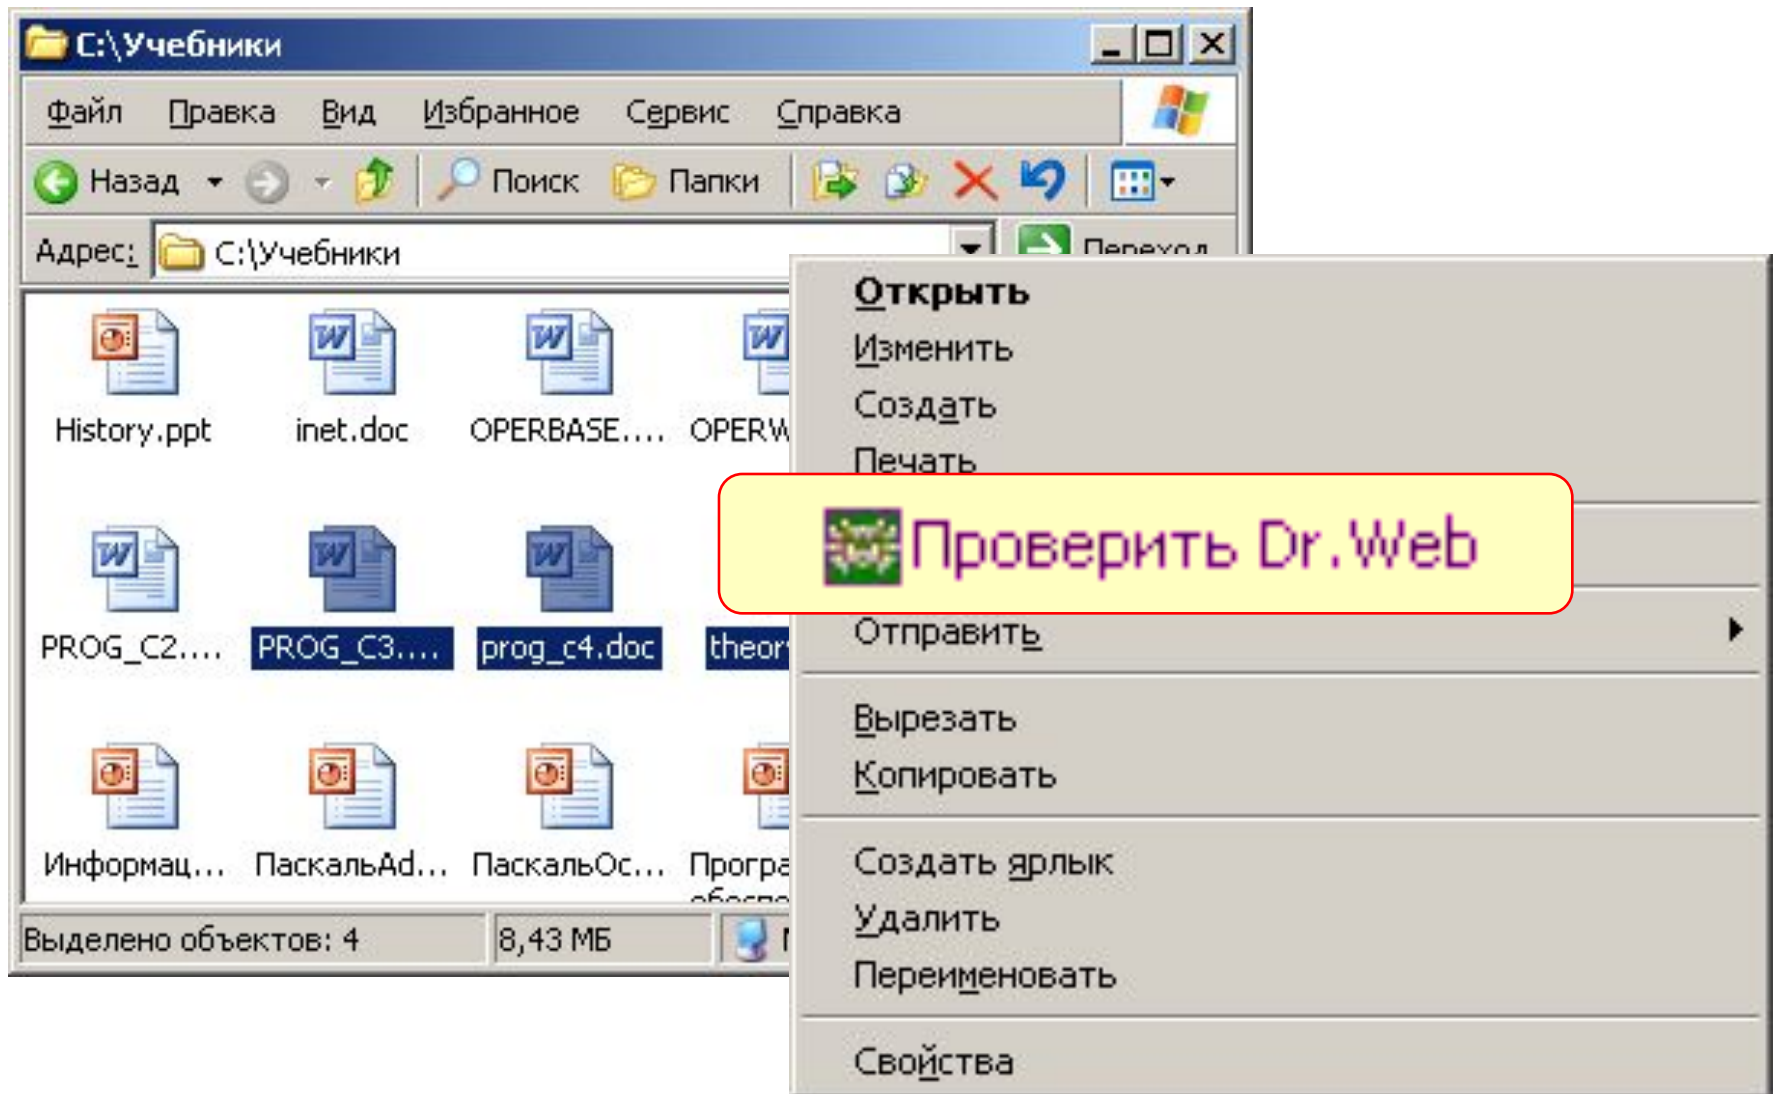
C:\Учебники

Файл Правка Вид Избранное Сервис Справка

Назад Поиск Папки

Адрес: C:\Учебники Переход

History.ppt inet.doc OPERBASE.... OPERW

PROG_C2.... PROG_C3.... prog_c4.doc theor

Информац... ПаскальAd... ПаскальOc... Програ

Выделено объектов: 4 8,43 МБ

Открыть
Изменить
Создать
Печать

Проверить Dr.Web

Отправить

Вырезать
Копировать

Создать ярлык
Удалить
Переименовать

Свойства